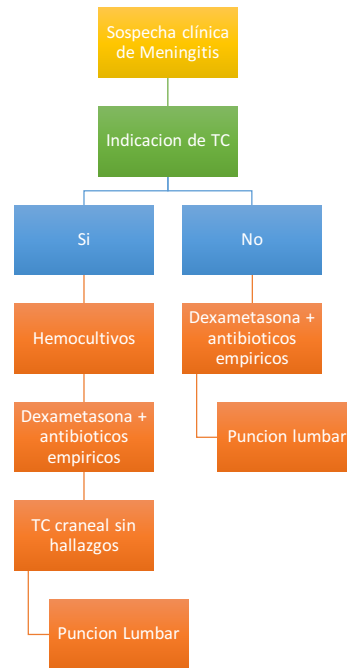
Sospecha clínica de Meningitis

Indicacion de TC

Si

No

Hemocultivos

Dexametasona + antibioticos empiricos

TC craneal sin hallazgos

Puncion Lumbar

Dexametasona + antibioticos empiricos

Puncion lumbar